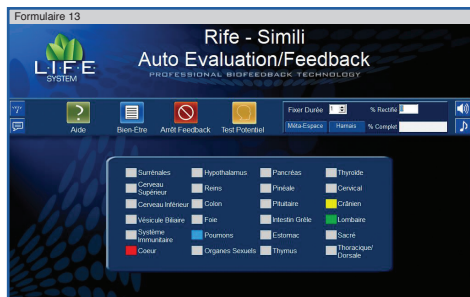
Formulaire 13

L.I.F.E SYSTEM

Rife - Simili
Auto Evaluation/Feedback
PROFESSIONAL BIOFEEDBACK TECHNOLOGY

Aide
Bien-Etre
Arrêt Feedback
Test Potentiel

Fixer Durée 1
% Rectifié
Méta-Espace
Harmats
% Complet

| Surrénales | Hypothalamus | Pancréas | Thyroide |
|---|---|---|---|
| Cerveau Supérieur | Reins | Pinéale | Cervical |
| Cerveau Inférieur | Colon | Pituitaire | Crânien |
| Vésicule Biliaire | Foie | Intestin Grêle | Lombaire |
| Système immunitaire | Poumons | Estomac | Sacré |
| Coeur | Organes Sexuels | Thymus | Thoracique/ Dorsale |